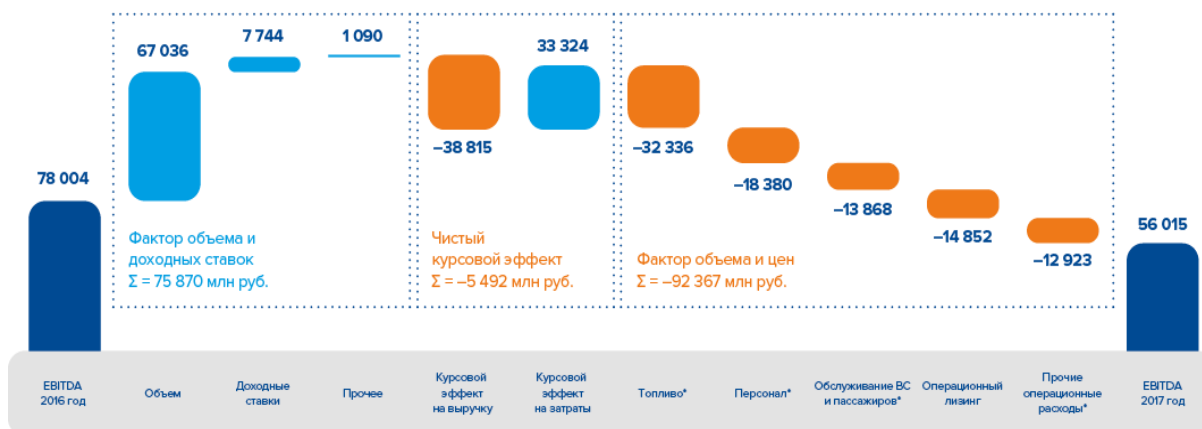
78 004

67 036

7 744

1 090

Фактор объема и доходных ставок
$\Sigma$ = 75 870 млн руб.

33 324

–38 815

Чистый курсовой эффект
$\Sigma$ = –5 492 млн руб.

–32 336

–18 380

–13 868

–14 852

–12 923

Фактор объема и цен
$\Sigma$ = –92 367 млн руб.

56 015

EBITDA 2016 год

Объем

Доходные ставки

Прочее

Курсовой эффект на выручку

Курсовой эффект на затраты

Топливо*

Персонал*

Обслуживание ВС и пассажиров*

Операционный лизинг

Прочие операционные расходы*

EBITDA 2017 год